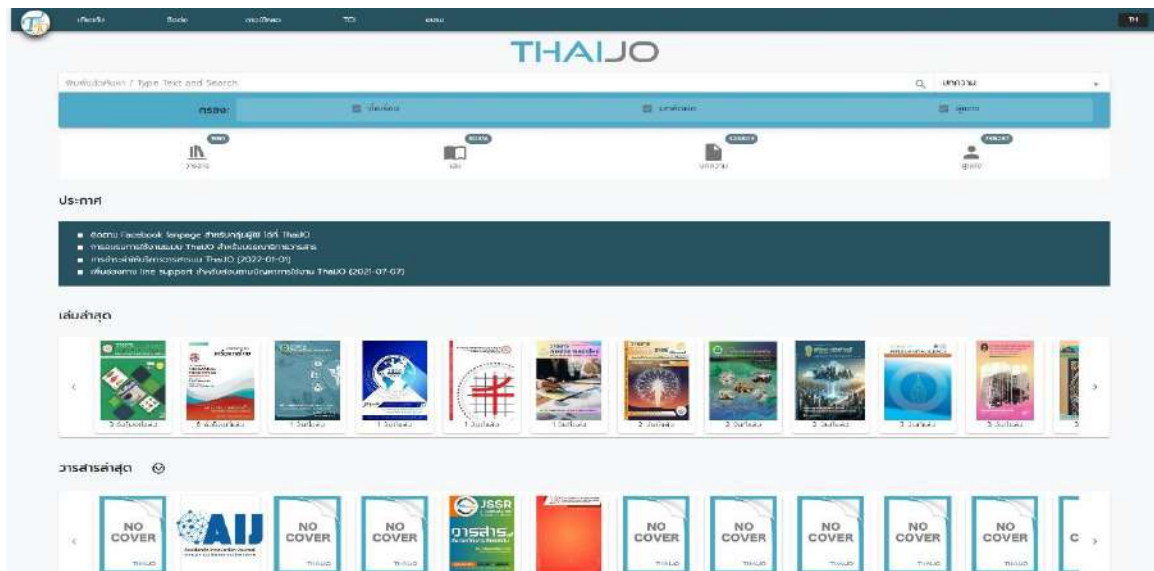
หน้าแรก Tools เกณฑ์ TCI ค้นหา TH

THAIJO

พิมพ์ข้อความ / Type Text and Search บทความ

กรอง: ชื่อเรื่อง ผู้แต่ง คำสำคัญ

วารสาร เล่ม บทความ ผู้แต่ง

ประกาศ

■ ติดตาม Facebook fanpage สำหรับกลุ่มผู้ใช้ ไทยจัย ThaiJO
■ การอบรมการใช้งานระบบ ThaiJO สำหรับบรรณาธิการวารสาร
■ การจัดทำคู่มือการใช้งานระบบ ThaiJO (2022-01-01)
■ เพิ่มช่องทาง line support สำหรับสอบถามปัญหาการใช้งาน ThaiJO (2021-07-07)

เล่มล่าสุด

‹ ›

วารสารล่าสุด

NO COVER THAIJO
AIJ
NO COVER THAIJO
NO COVER THAIJO
JSSR วารสาร
NO COVER THAIJO
NO COVER THAIJO
NO COVER THAIJO
NO COVER THAIJO
NO COVER THAIJO